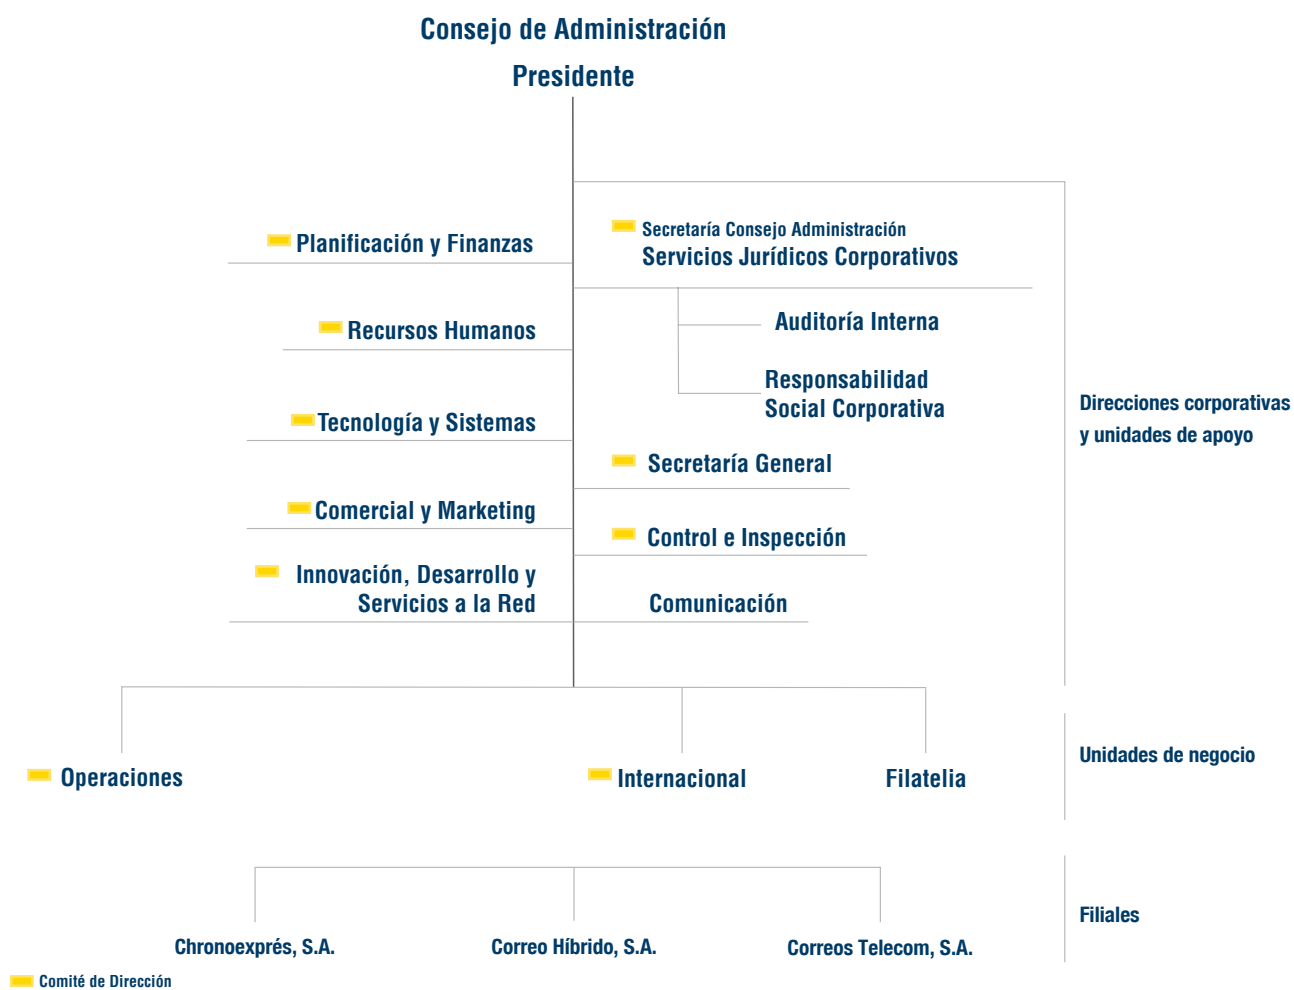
Consejo de Administración
Presidente

Planificación y Finanzas

Secretaría Consejo Administración
Servicios Jurídicos Corporativos

Recursos Humanos

Auditoría Interna

Responsabilidad Social Corporativa

Tecnología y Sistemas

Direcciones corporativas y unidades de apoyo

Secretaría General

Comercial y Marketing

Control e Inspección

Innovación, Desarrollo y Servicios a la Red

Comunicación

Unidades de negocio

Operaciones

Internacional

Filatelia

Filiales

Chronoexprés, S.A.

Correo Híbrido, S.A.

Correos Telecom, S.A.

Comité de Dirección